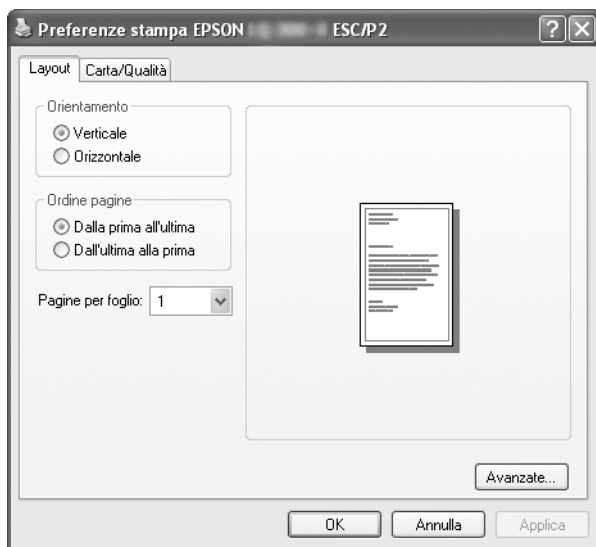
Preferenze stampa EPSON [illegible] ESC/P2

Layout | Carta/Qualità

Orientamento
Verticale
Orizzontale

Ordine pagine
Dalla prima all'ultima
Dall'ultima alla prima

Pagine per foglio: 1

Avanzate...

OK | Annulla | Applica